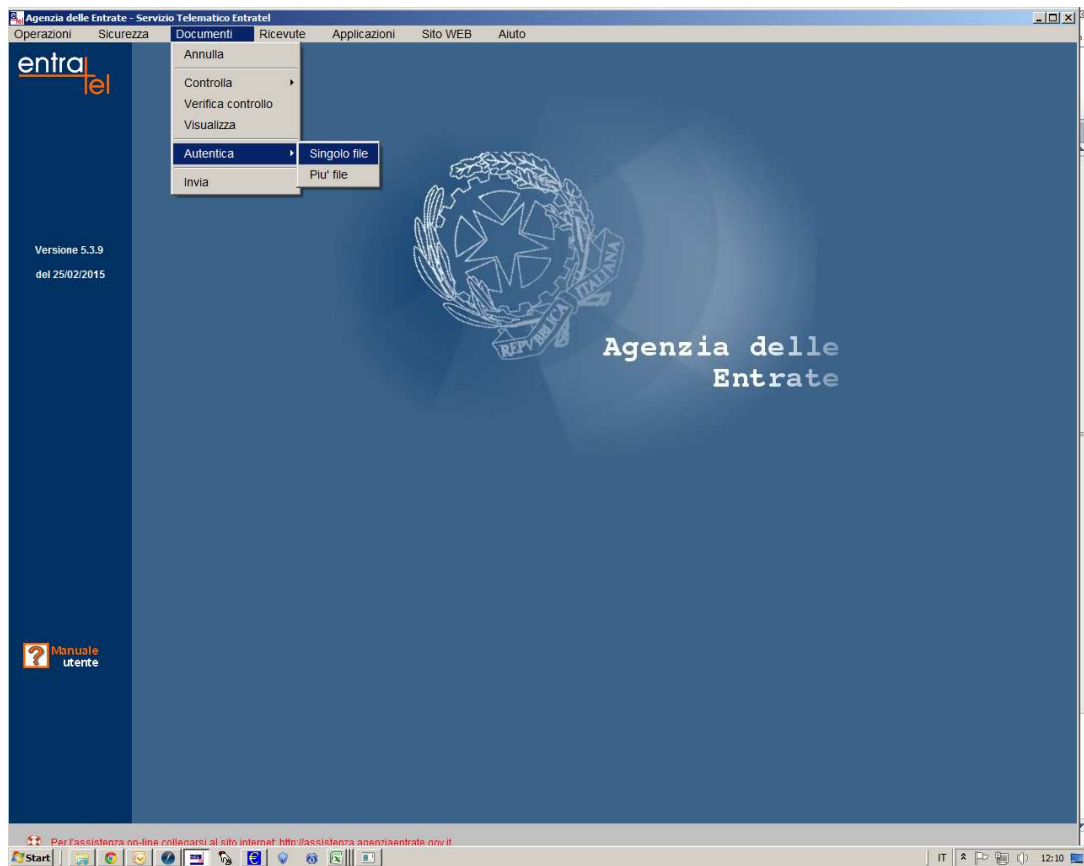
Agenzia delle Entrate - Servizio Telematico Entratel

Operazioni Sicurezza Documenti Ricevute Applicazioni Sito WEB Aiuto

Annulla

Controlla

Verifica controllo

Visualizza

Autentica

Singolo file

Piu' file

Invia

entratel

Versione 5.3.9

del 25/02/2015

REPVBBLICA ITALIANA

Agenzia delle Entrate

Manuale utente

Per l'assistenza on-line collegarsi al sito internet: http://assistenza.agenziaentrate.gov.it

Start

IT 12:10